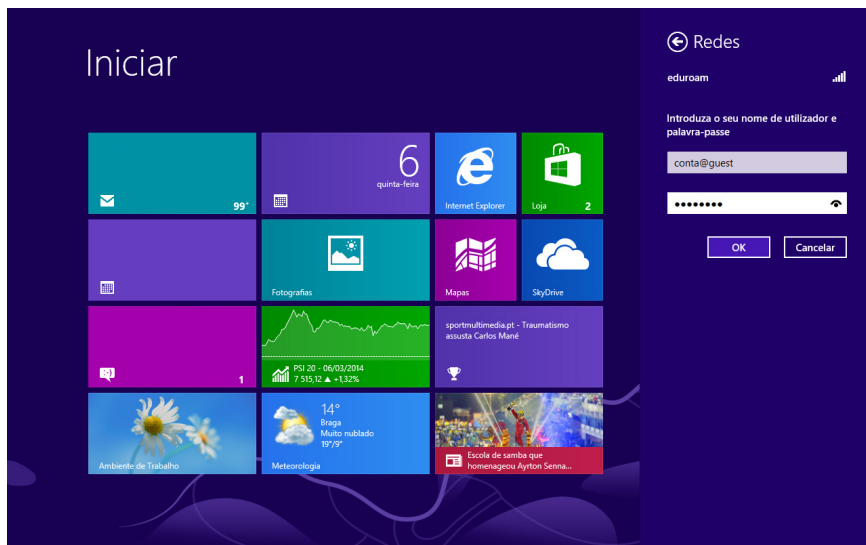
Iniciar

99+

6
quinta-feira

Internet Explorer

Loja 2

Fotografias

Mapas

SkyDrive

sportmultimedia.pt - Traumatismo assusta Carlos Mané

PSI 20 - 06/03/2014
7 515,12 ▲ +1,32%

1

Ambiente de Trabalho

14°
Braga
Muito nublado
19°/9°
Meteorologia

Escola de samba que homenageou Ayrton Senna...

Redes

eduroam

Introduza o seu nome de utilizador e palavra-passe

conta@guest

••••••••

OK

Cancelar